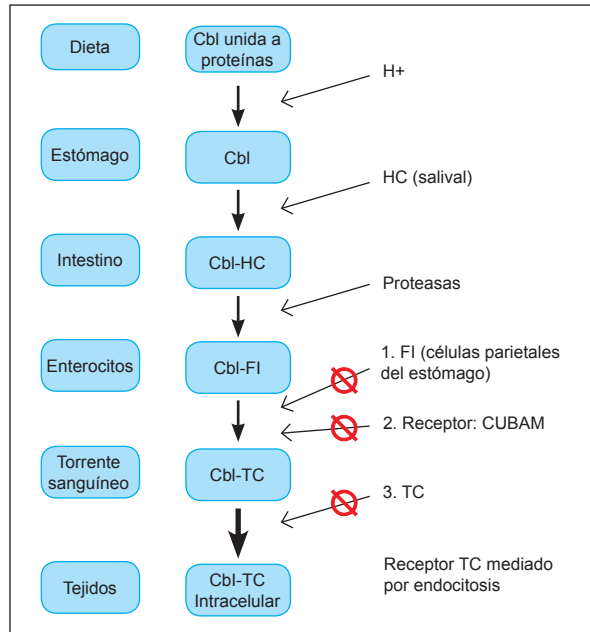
Dieta

Cbl unida a proteínas

H+

Estómago

Cbl

HC (salival)

Intestino

Cbl-HC

Proteasas

Enterocitos

Cbl-FI

1. FI (células parietales del estómago)

2. Receptor: CUBAM

Torrente sanguíneo

Cbl-TC

3. TC

Tejidos

Cbl-TC Intracelular

Receptor TC mediado por endocitosis